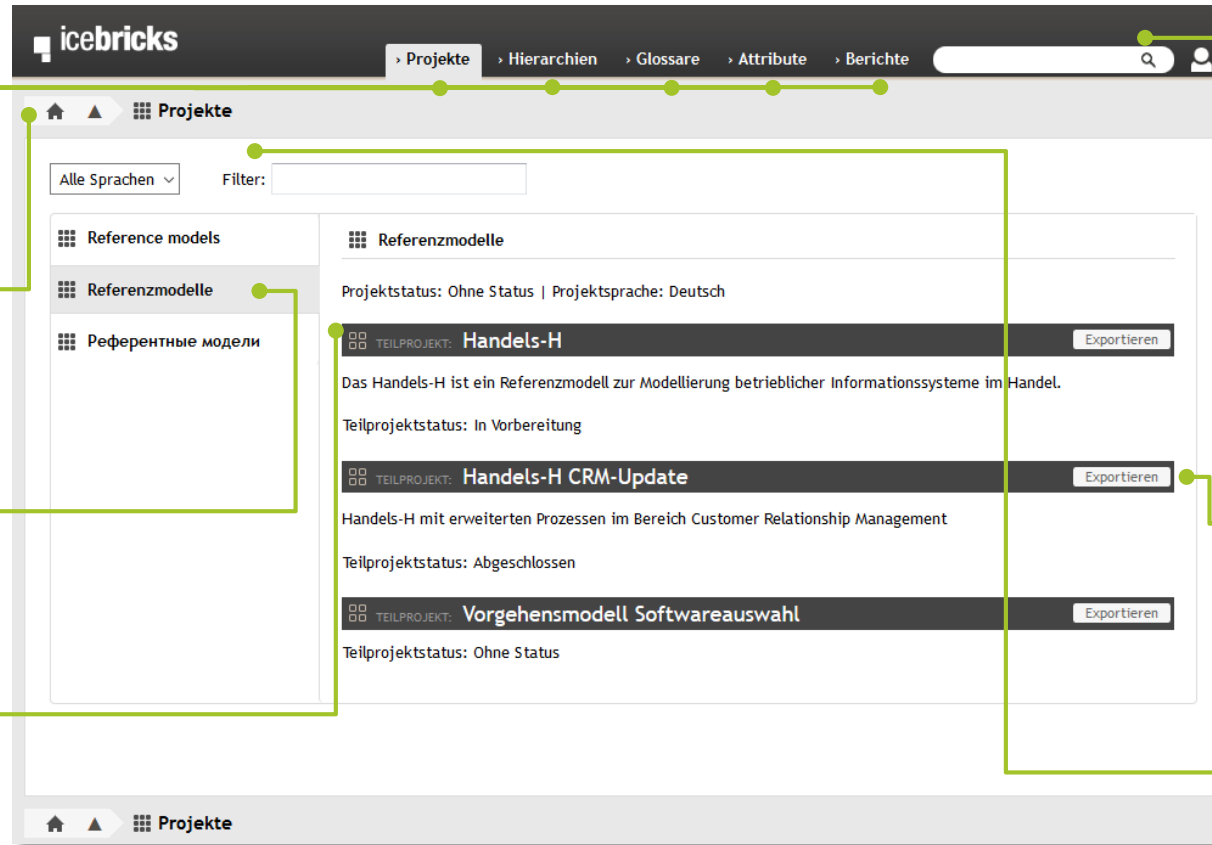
icebricks

› Projekte › Hierarchien › Glossare › Attribute › Berichte

Projekte

Alle Sprachen

Filter:

Reference models

Referenzmodelle

Референтные модели

Referenzmodelle

Projektstatus: Ohne Status | Projektsprache: Deutsch

TEILPROJEKT: Handels-H

Exportieren

Das Handels-H ist ein Referenzmodell zur Modellierung betrieblicher Informationssysteme im Handel.

Teilprojektstatus: In Vorbereitung

TEILPROJEKT: Handels-H CRM-Update

Exportieren

Handels-H mit erweiterten Prozessen im Bereich Customer Relationship Management

Teilprojektstatus: Abgeschlossen

TEILPROJEKT: Vorgehensmodell Softwareauswahl

Exportieren

Teilprojektstatus: Ohne Status

Projekte